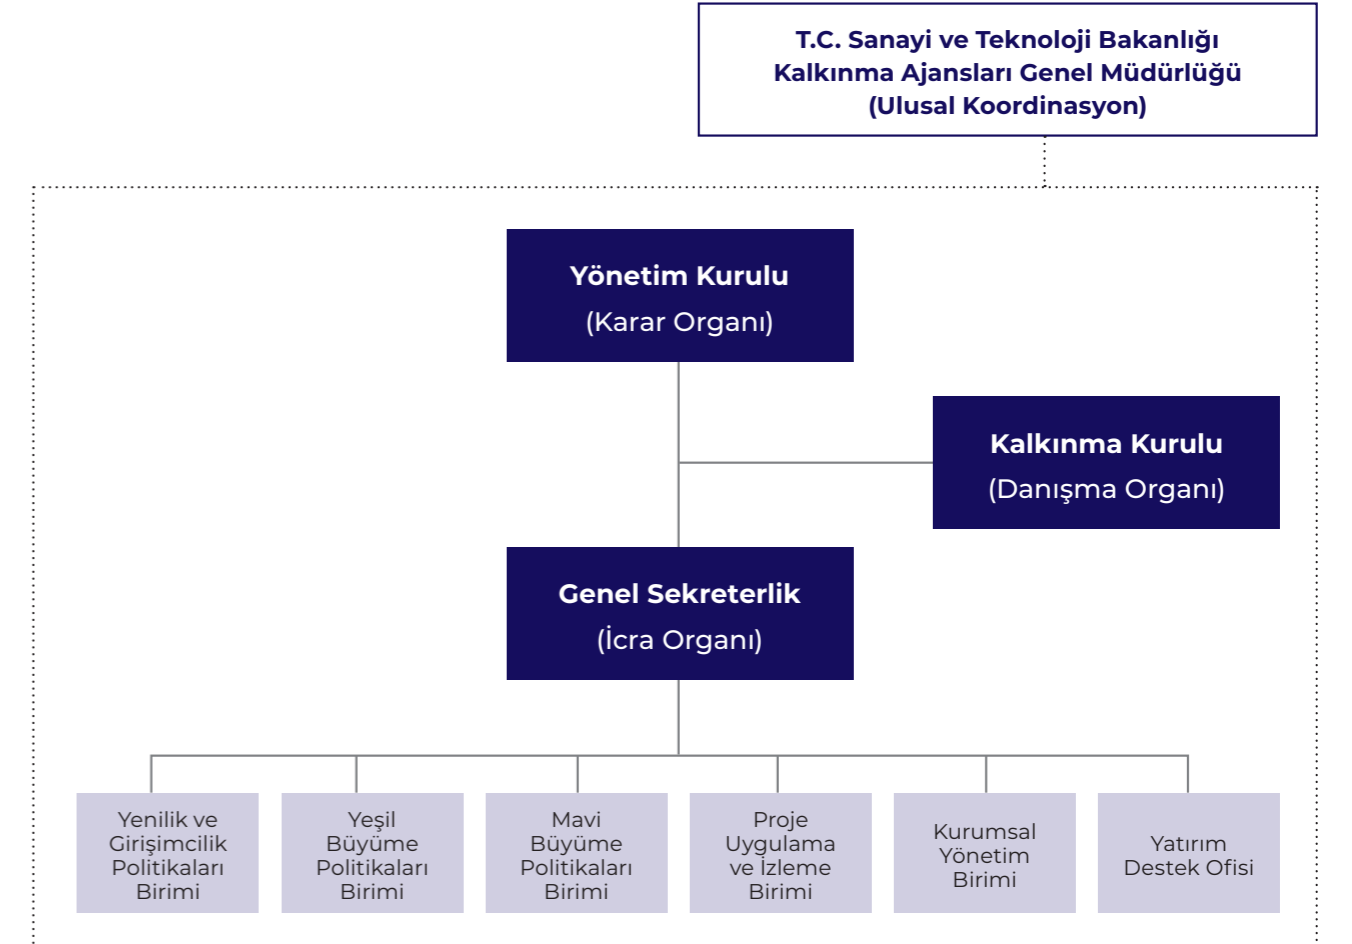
T.C. Sanayi ve Teknoloji Bakanlığı
Kalkınma Ajansları Genel Müdürlüğü
(Ulusal Koordinasyon)

Yönetim Kurulu
(Karar Organı)

Kalkınma Kurulu
(Danışma Organı)

Genel Sekreterlik
(İcra Organı)

Yenilik ve Girişimcilik Politikaları Birimi

Yeşil Büyüme Politikaları Birimi

Mavi Büyüme Politikaları Birimi

Proje Uygulama ve İzleme Birimi

Kurumsal Yönetim Birimi

Yatırım Destek Ofisi